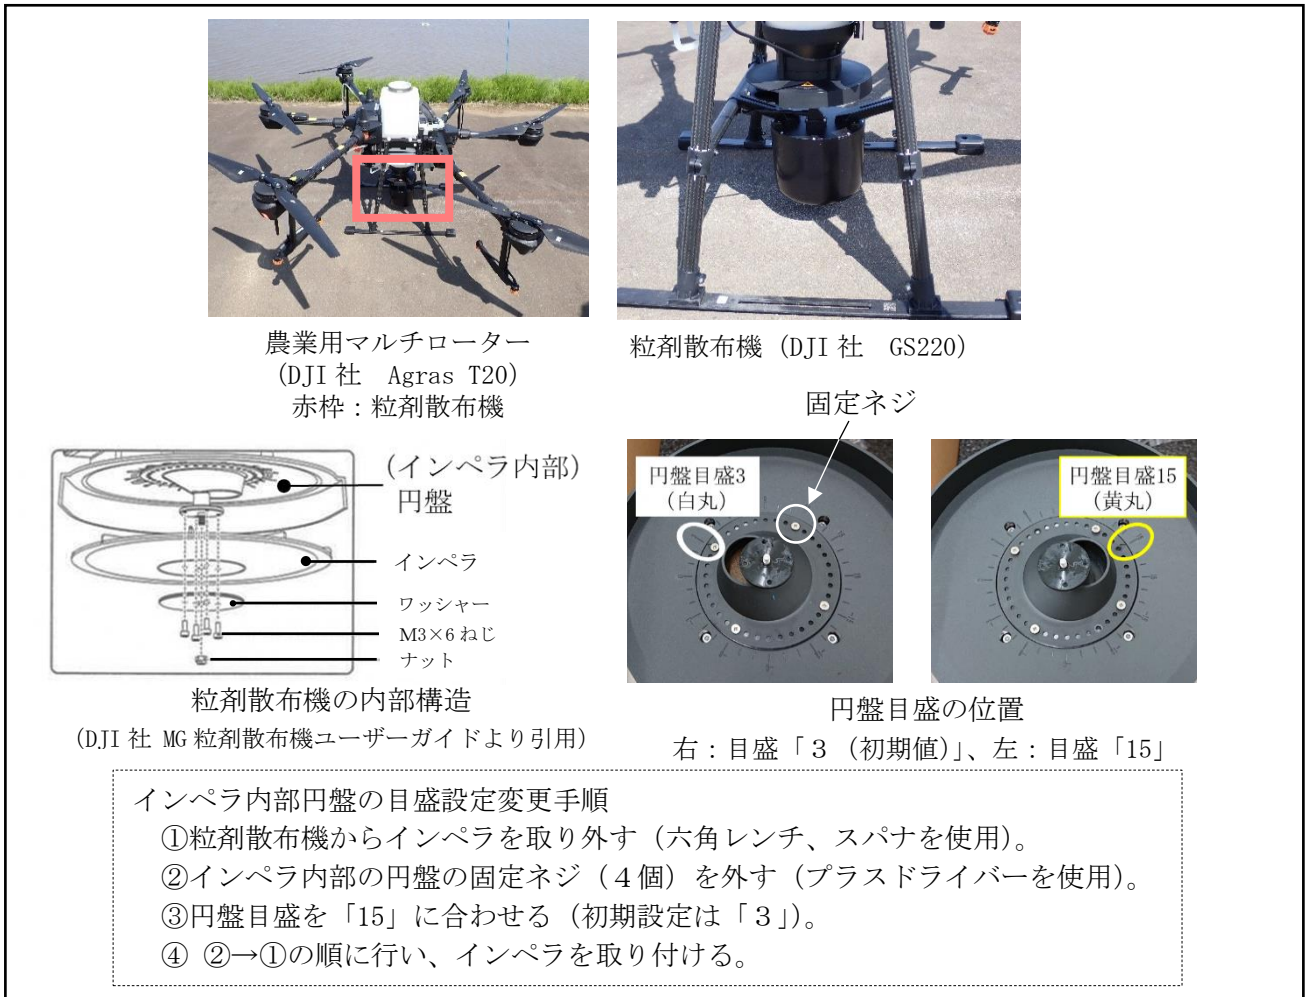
農業用マルチローター
（DJI 社　Agras T20）
赤枠：粒剤散布機

粒剤散布機（DJI 社　GS220）

（インペラ内部）
円盤

インペラ

ワッシャー

M3×6 ねじ

ナット

粒剤散布機の内部構造
（DJI 社 MG 粒剤散布機ユーザーガイドより引用）

固定ネジ

円盤目盛3
（白丸）

円盤目盛15
（黄丸）

円盤目盛の位置
右：目盛「３（初期値）」、左：目盛「15」

インペラ内部円盤の目盛設定変更手順
①粒剤散布機からインペラを取り外す（六角レンチ、スパナを使用）。
②インペラ内部の円盤の固定ネジ（４個）を外す（プラスドライバーを使用）。
③円盤目盛を「15」に合わせる（初期設定は「３」）。
④ ②→①の順に行い、インペラを取り付ける。